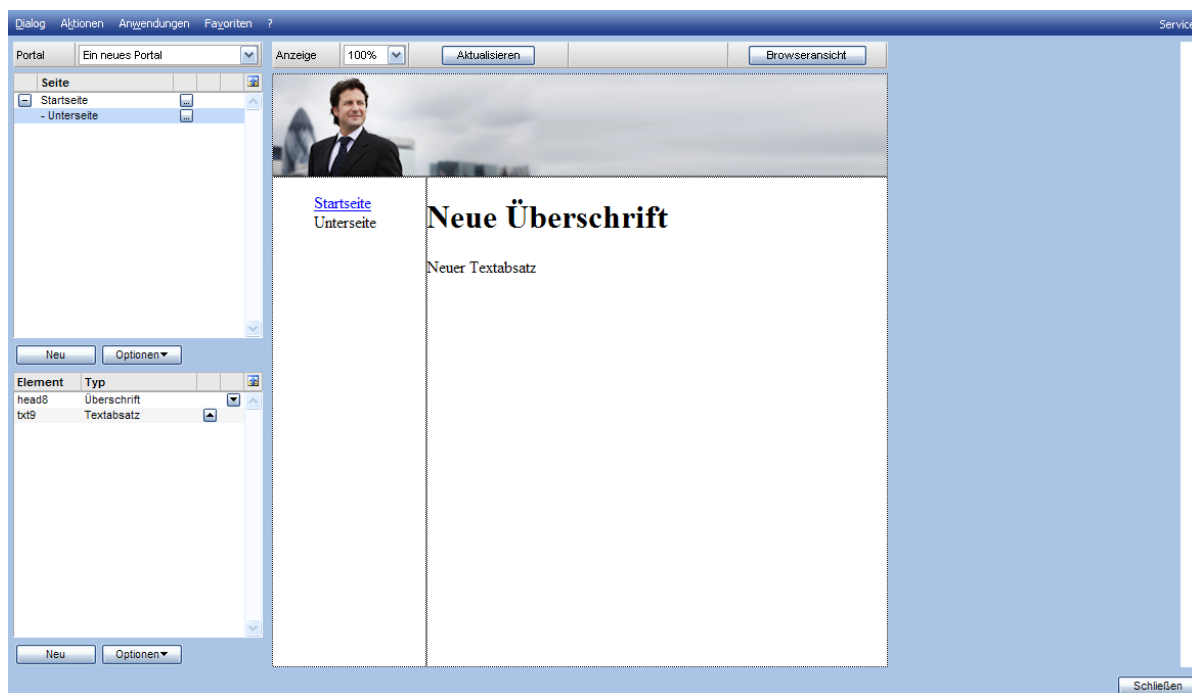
Dialog Aktionen Anwendungen Favoriten ? Service

Portal Ein neues Portal

Anzeige 100% Aktualisieren Browseransicht

Seite
Startseite
- Unterseite

Neu Optionen

Element | Typ
head8 | Überschrift
txt9 | Textabsatz

Neu Optionen

Startseite
Unterseite

Neue Überschrift

Neuer Textabsatz

Schließen